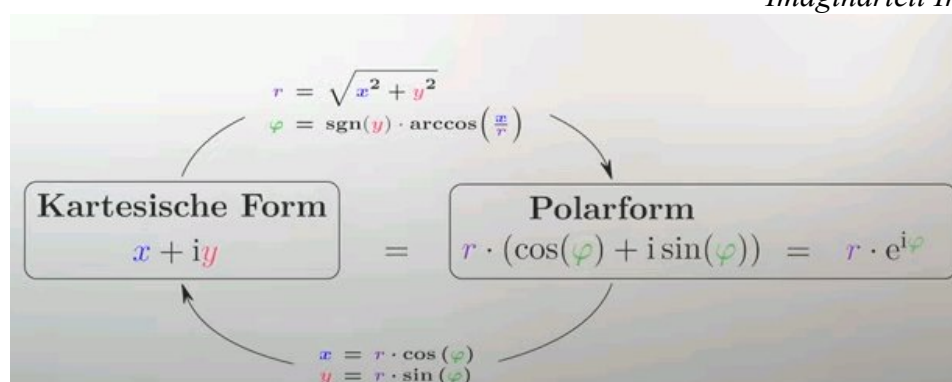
Imaginärteil I

$r = \sqrt{x^2 + y^2}$
$\varphi = \text{sgn}(y) \cdot \arccos\left(\frac{x}{r}\right)$

Kartesische Form
$x + \mathrm{i}y$

$=$

Polarform
$r \cdot (\cos(\varphi) + \mathrm{i}\sin(\varphi)) = r \cdot e^{\mathrm{i}\varphi}$

$x = r \cdot \cos(\varphi)$
$y = r \cdot \sin(\varphi)$